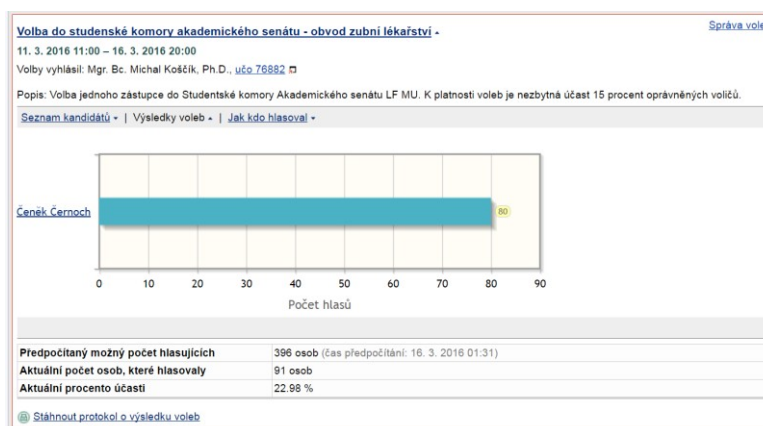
Volba do studenské komory akademického senátu - obvod zubní lékařství -

Správa vole

11. 3. 2016 11:00 – 16. 3. 2016 20:00

Volby vyhlásil: Mgr. Bc. Michal Koščík, Ph.D., učo 76882

Popis: Volba jednoho zástupce do Studentské komory Akademického senátu LF MU. K platnosti voleb je nezbytná účast 15 procent oprávněných voličů.

Seznam kandidátů - | Výsledky voleb - | Jak kdo hlasoval -

Čeněk Černoch

80

0 10 20 30 40 50 60 70 80 90

Počet hlasů

| | |
|---|---|
| Předpočítaný možný počet hlasujících | 396 osob (čas předpočítání: 16. 3. 2016 01:31) |
| Aktuální počet osob, které hlasovaly | 91 osob |
| Aktuální procento účasti | 22.98 % |

Stáhnout protokol o výsledku voleb